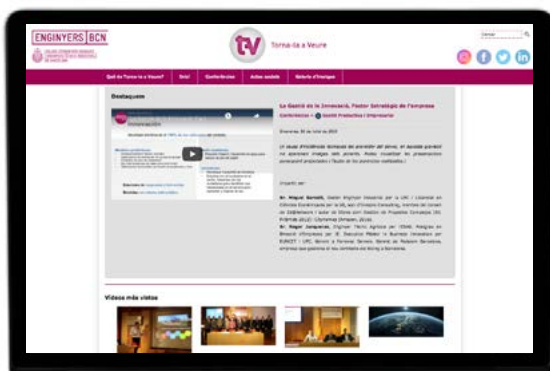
ENGINYERS BCN

Torna-la a Veure

Cercar

Què és Torna-la a Veure? | Inici | Conferències | Actes socials | Galeria d'imatges

Destacam

La Gestió de la Innovació, Factor Estratègic de l'empresa

Conferències » Gestió Productiva i Empresarial

Dimecres, 30 de juliol de 2015

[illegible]

Videos más vistos